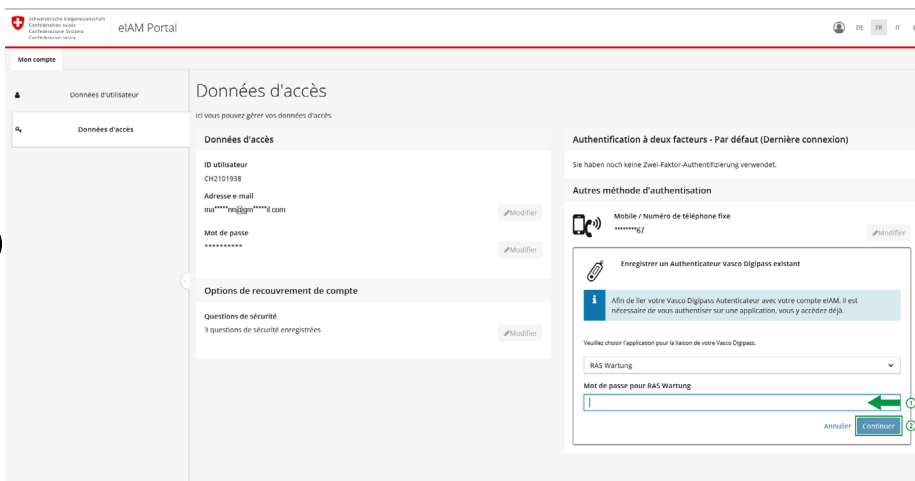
Schweizerische Eidgenossenschaft
Confédération suisse
Confederazione Svizzera
Confederaziun svizra

eIAM Portal

DE FR IT E

Mon compte

Données d'utilisateur

Données d'accès

Données d'accès

Ici vous pouvez gérer vos données d'accès

Données d'accès

ID utilisateur
CH2101938

Adresse e-mail
ma*****nn@gm*****il.com

Modifier

Mot de passe
**********

Modifier

Options de recouvrement de compte

Questions de sécurité
3 questions de sécurité enregistrées

Modifier

Authentification à deux facteurs - Par défaut (Dernière connexion)

Sie haben noch keine Zwei-Faktor-Authentifizierung verwendet.

Autres méthode d'authentisation

Mobile / Numéro de téléphone fixe
********67

Modifier

Enregistrer un Authenticateur Vasco Digipass existant

Afin de lier votre Vasco Digipass Autenticateur avec votre compte eIAM, il est nécessaire de vous authentiser sur une application, vous y accédez déjà.

Veuillez choisir l'application pour la liaison de votre Vasco Digipass.

RAS Wartung

Mot de passe pour RAS Wartung

Annuler

Continuer

1

2